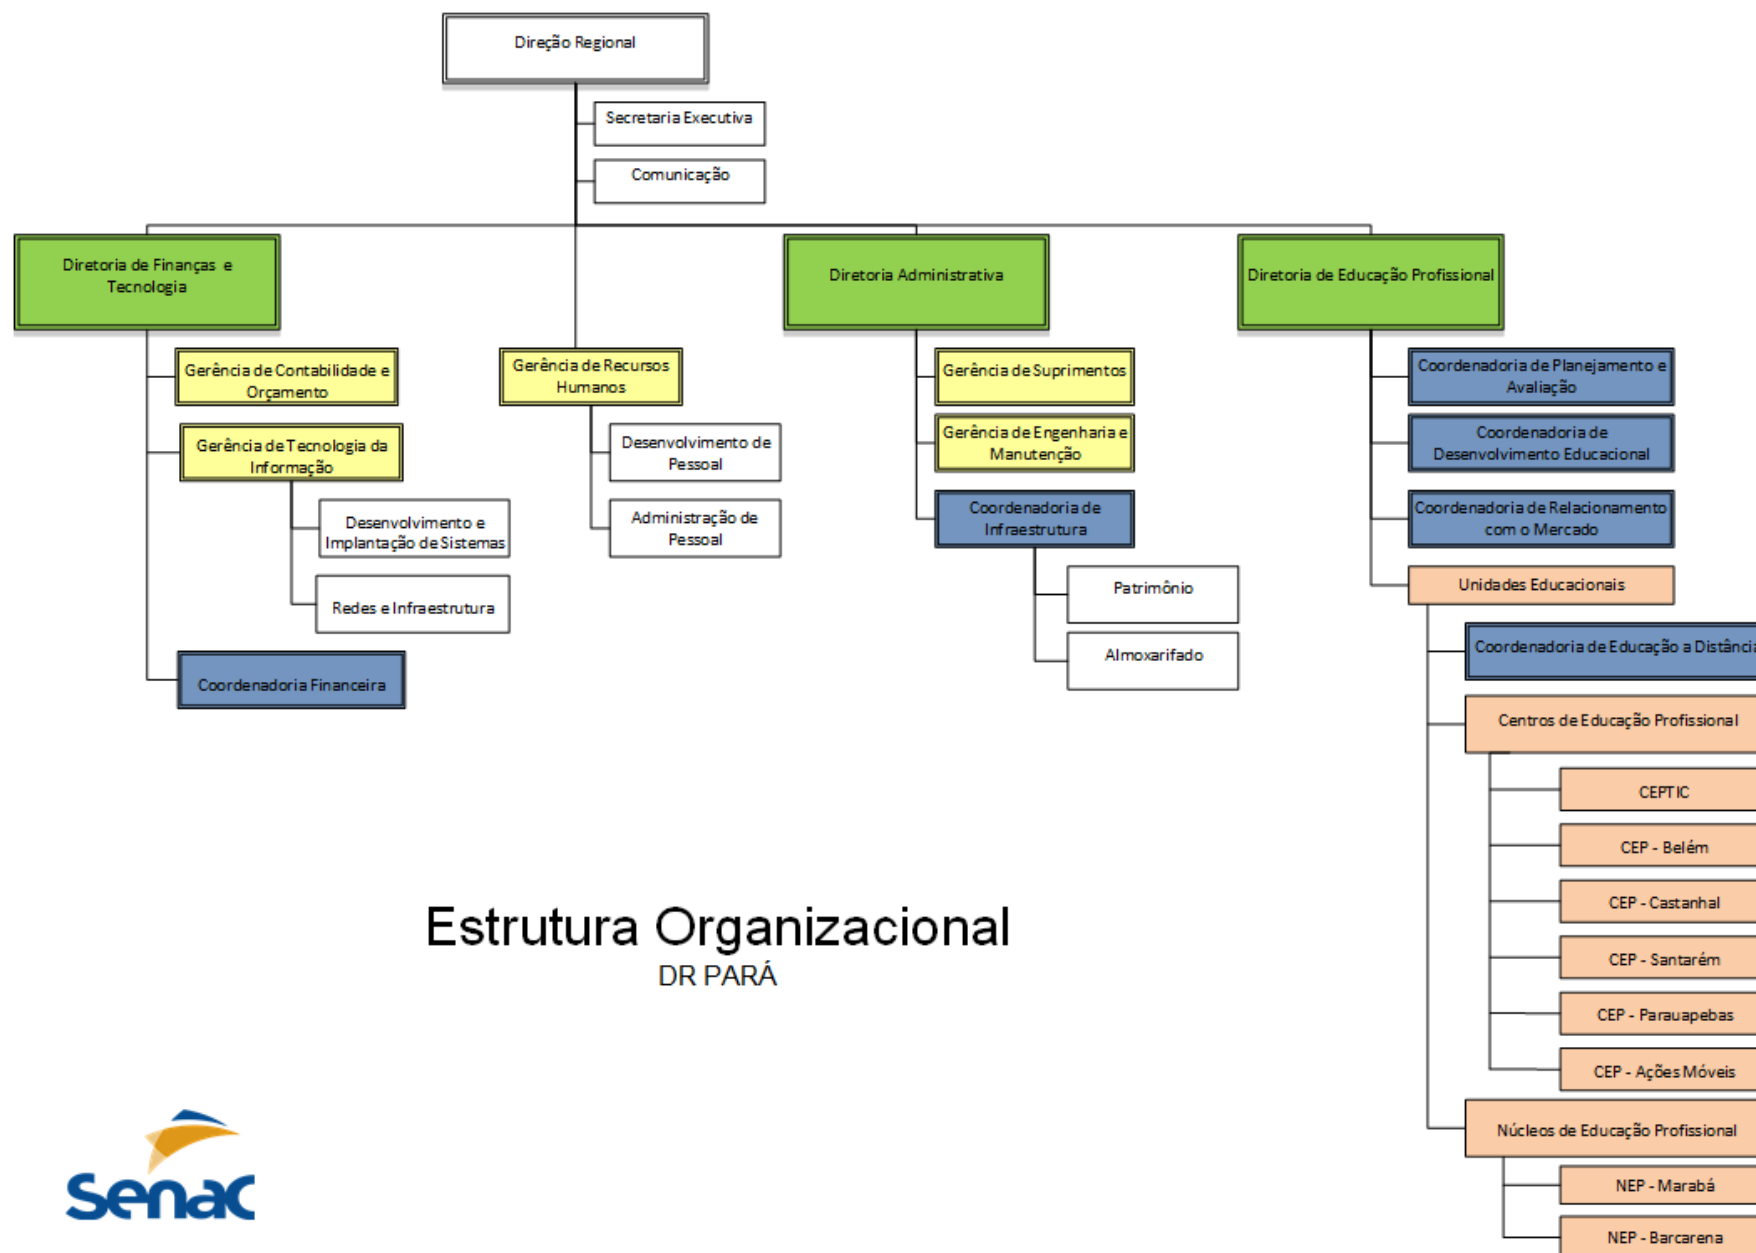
Direção Regional

Secretaria Executiva

Comunicação

Diretoria de Finanças e Tecnologia

Gerência de Contabilidade e Orçamento

Gerência de Tecnologia da Informação

Desenvolvimento e Implantação de Sistemas

Redes e Infraestrutura

Coordenadoria Financeira

Gerência de Recursos Humanos

Desenvolvimento de Pessoal

Administração de Pessoal

Diretoria Administrativa

Gerência de Suprimentos

Gerência de Engenharia e Manutenção

Coordenadoria de Infraestrutura

Patrimônio

Almoxarifado

Diretoria de Educação Profissional

Coordenadoria de Planejamento e Avaliação

Coordenadoria de Desenvolvimento Educacional

Coordenadoria de Relacionamento com o Mercado

Unidades Educacionais

Coordenadoria de Educação a Distânci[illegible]

Centros de Educação Profissional

CEPTIC

CEP - Belém

CEP - Castanhal

CEP - Santarém

CEP - Parauapebas

CEP - Ações Móveis

Núcleos de Educação Profissional

NEP - Marabá

NEP - Barcarena

Estrutura Organizacional
DR PARÁ

Senac